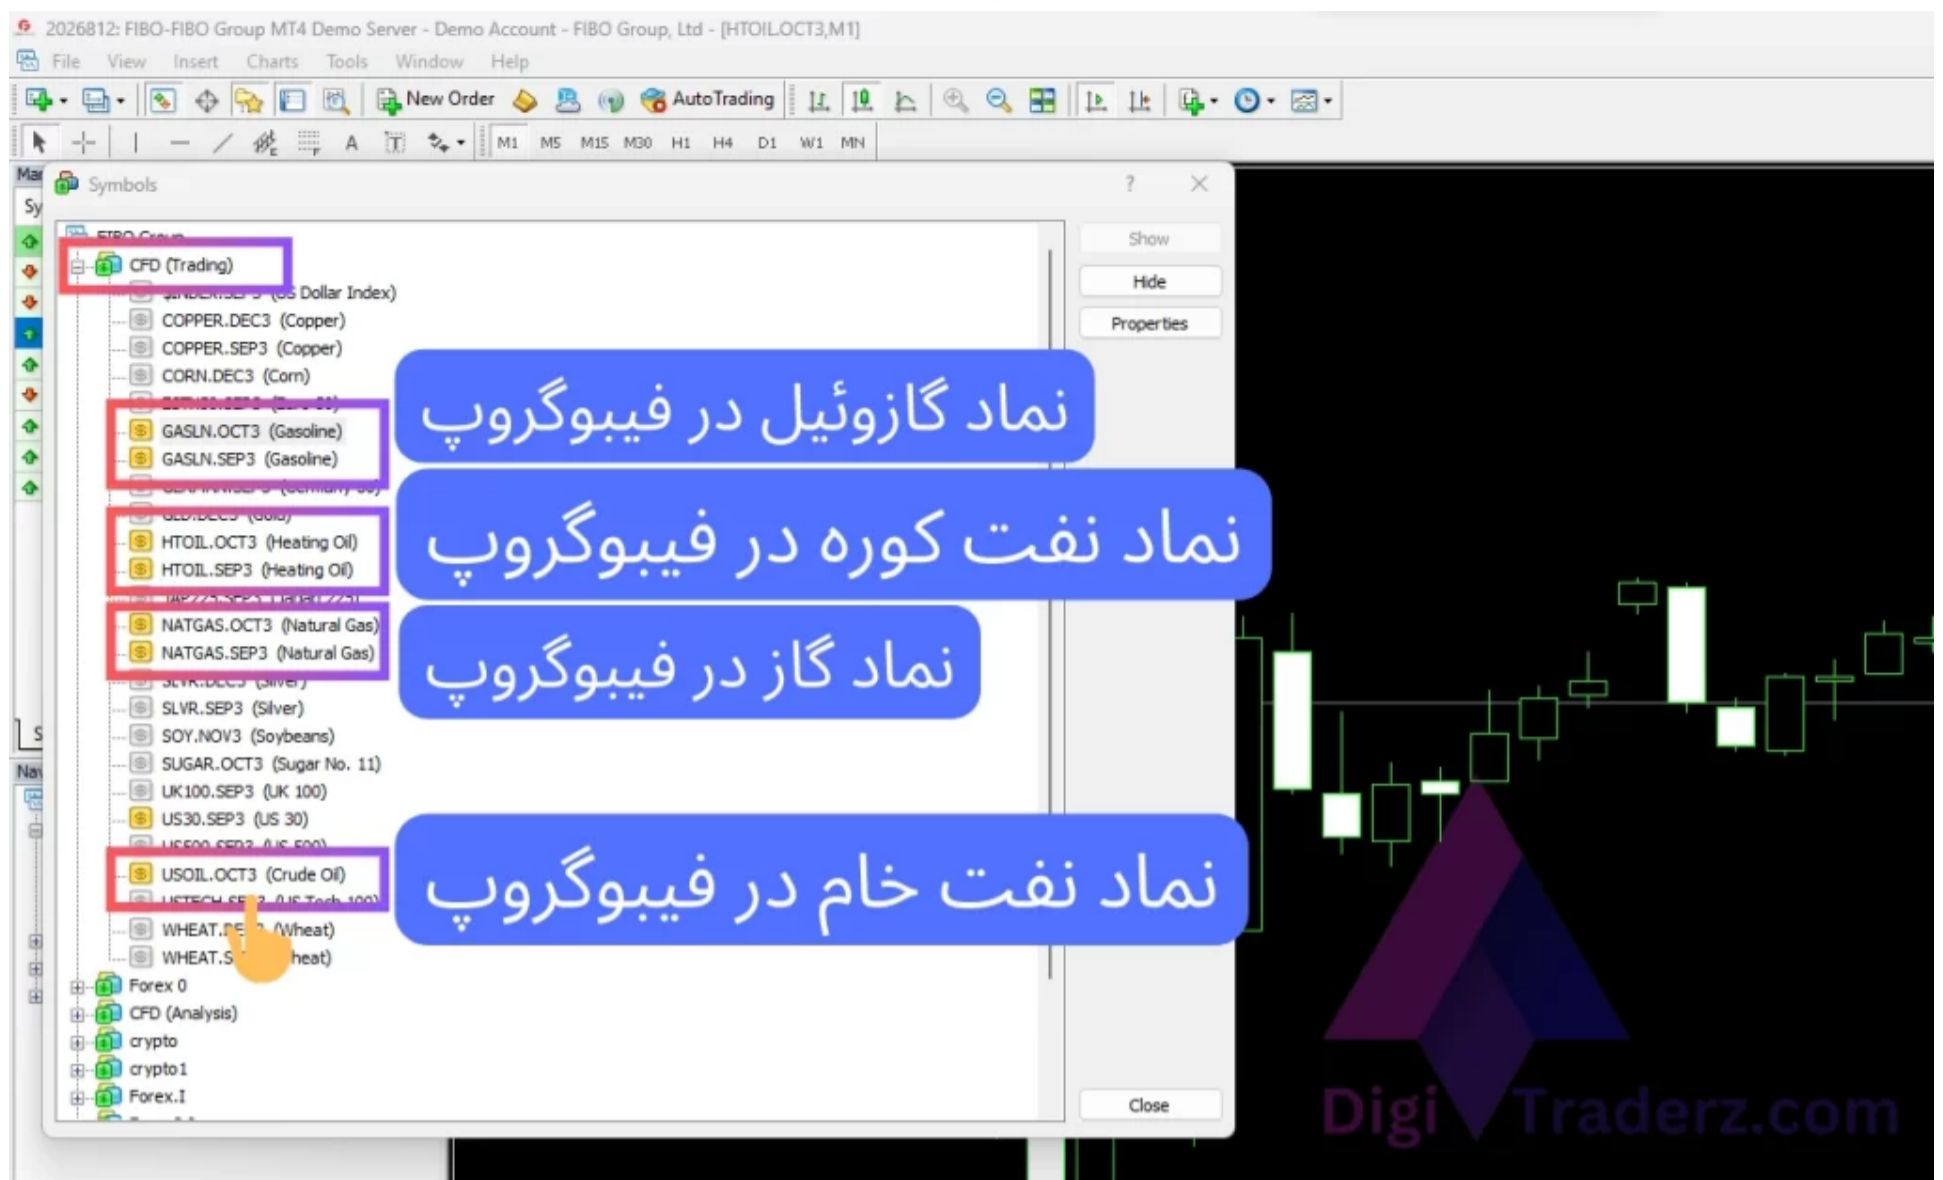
2026812: FIBO-FIBO Group MT4 Demo Server - Demo Account - FIBO Group, Ltd - [HTOIL.OCT3,M1]

File View Insert Charts Tools Window Help

New Order AutoTrading

M1 M5 M15 M30 H1 H4 D1 W1 MN

Symbols

FIBO Group
CFD (Trading)
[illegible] (US Dollar Index)
COPPER.DEC3 (Copper)
COPPER.SEP3 (Copper)
CORN.DEC3 (Corn)
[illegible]
GASLN.OCT3 (Gasoline)
GASLN.SEP3 (Gasoline)
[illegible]
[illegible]
HTOIL.OCT3 (Heating Oil)
HTOIL.SEP3 (Heating Oil)
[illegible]
NATGAS.OCT3 (Natural Gas)
NATGAS.SEP3 (Natural Gas)
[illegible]
SLVR.SEP3 (Silver)
SOY.NOV3 (Soybeans)
SUGAR.OCT3 (Sugar No. 11)
UK100.SEP3 (UK 100)
US30.SEP3 (US 30)
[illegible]
USOIL.OCT3 (Crude Oil)
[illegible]
WHEAT.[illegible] (Wheat)
WHEAT.S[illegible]heat)
Forex 0
CFD (Analysis)
crypto
crypto1
Forex.I

Show
Hide
Properties
Close

نماد گازوئیل در فیبوگروپ
نماد نفت کوره در فیبوگروپ
نماد گاز در فیبوگروپ
نماد نفت خام در فیبوگروپ

DigiTraderz.com